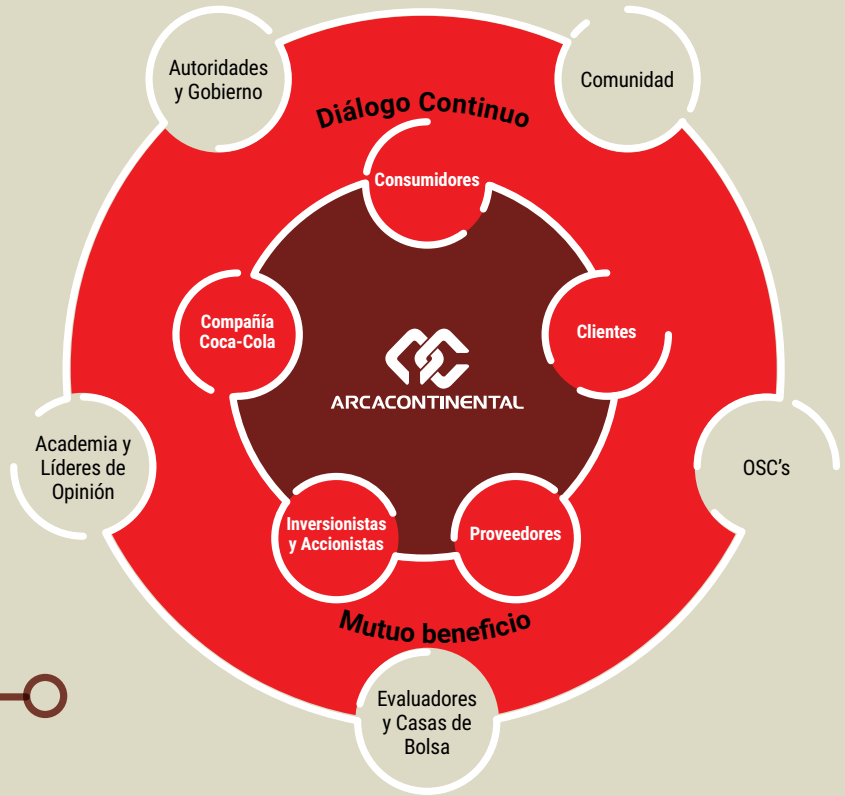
Autoridades y Gobierno

Comunidad

Diálogo Continuo

Consumidores

Compañía Coca-Cola

Clientes

ARCACONTINENTAL

Academia y Líderes de Opinión

OSC's

Inversionistas y Accionistas

Proveedores

Mutuo beneficio

Evaluadores y Casas de Bolsa